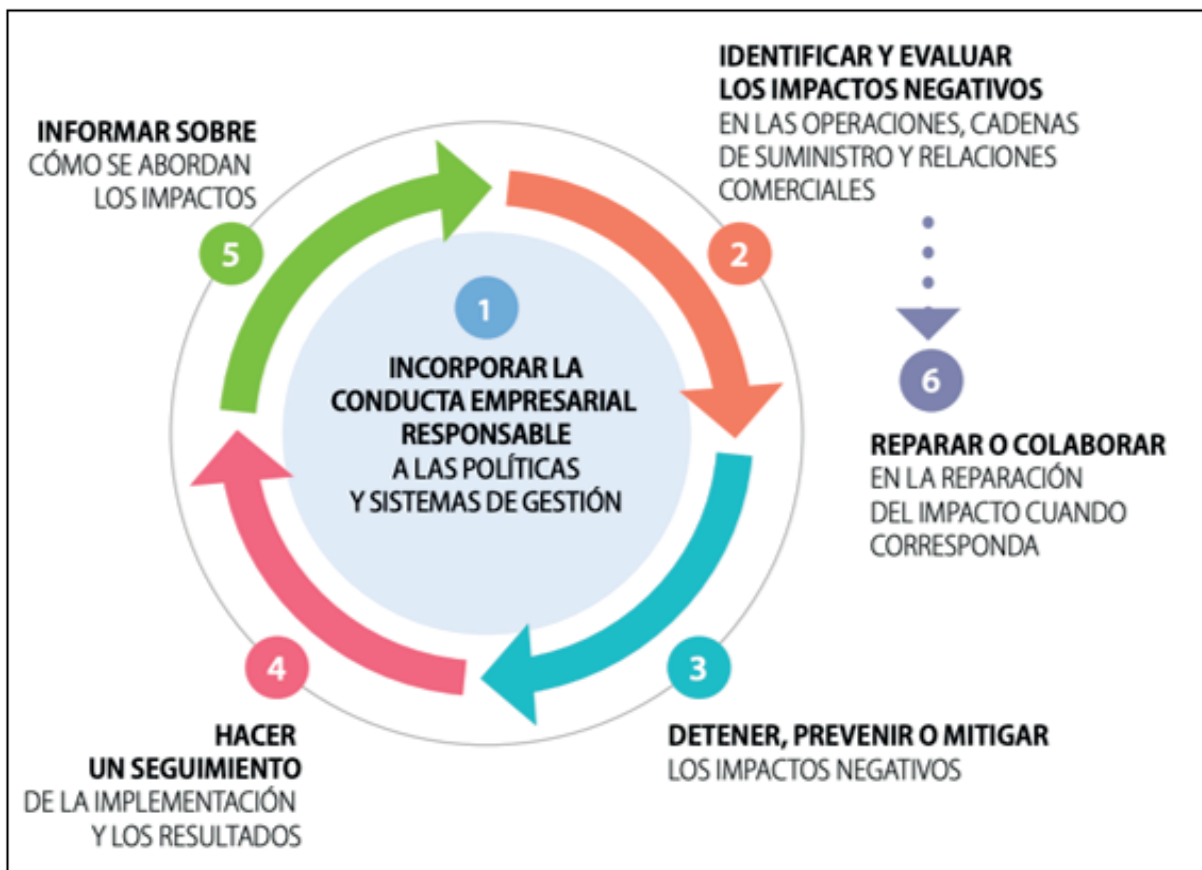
INFORMAR SOBRE
CÓMO SE ABORDAN
LOS IMPACTOS

5

IDENTIFICAR Y EVALUAR
LOS IMPACTOS NEGATIVOS
EN LAS OPERACIONES, CADENAS DE SUMINISTRO Y RELACIONES COMERCIALES

2

1

INCORPORAR LA CONDUCTA EMPRESARIAL RESPONSABLE
A LAS POLÍTICAS Y SISTEMAS DE GESTIÓN

6

REPARAR O COLABORAR
EN LA REPARACIÓN DEL IMPACTO CUANDO CORRESPONDA

4

3

HACER
UN SEGUIMIENTO
DE LA IMPLEMENTACIÓN Y LOS RESULTADOS

DETENER, PREVENIR O MITIGAR
LOS IMPACTOS NEGATIVOS